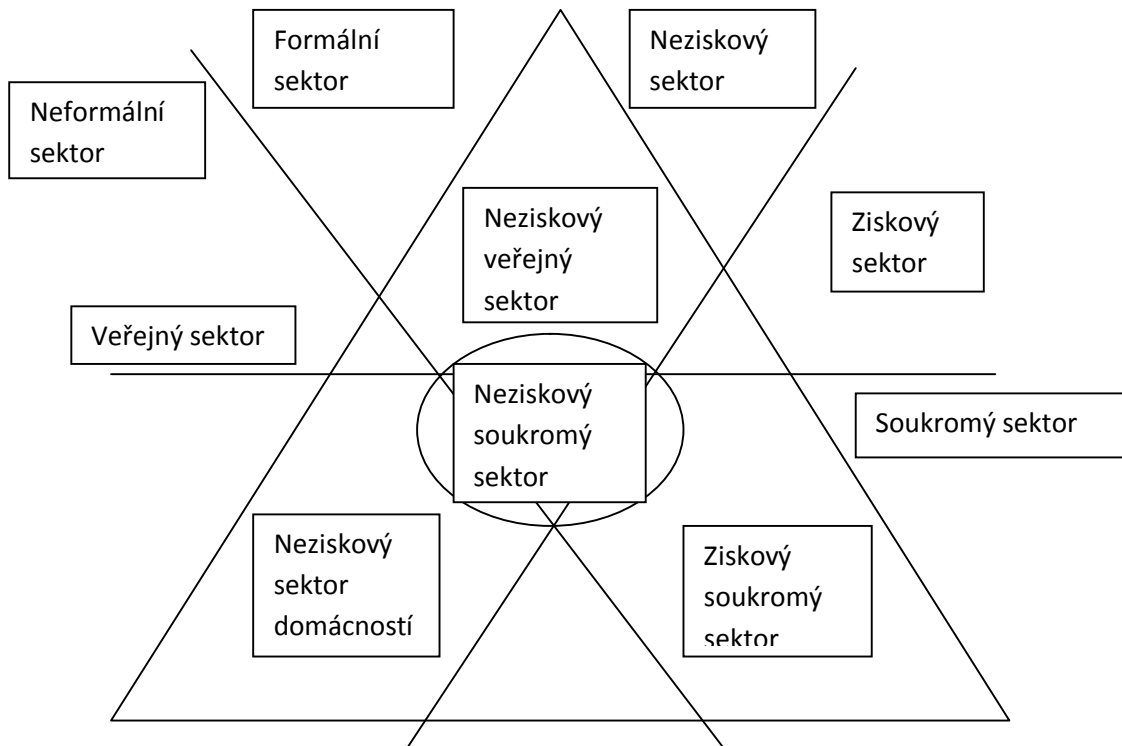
Formální sektor

Neziskový sektor

Neformální sektor

Neziskový veřejný sektor

Ziskový sektor

Veřejný sektor

Neziskový soukromý sektor

Soukromý sektor

Neziskový sektor domácností

Ziskový soukromý sektor